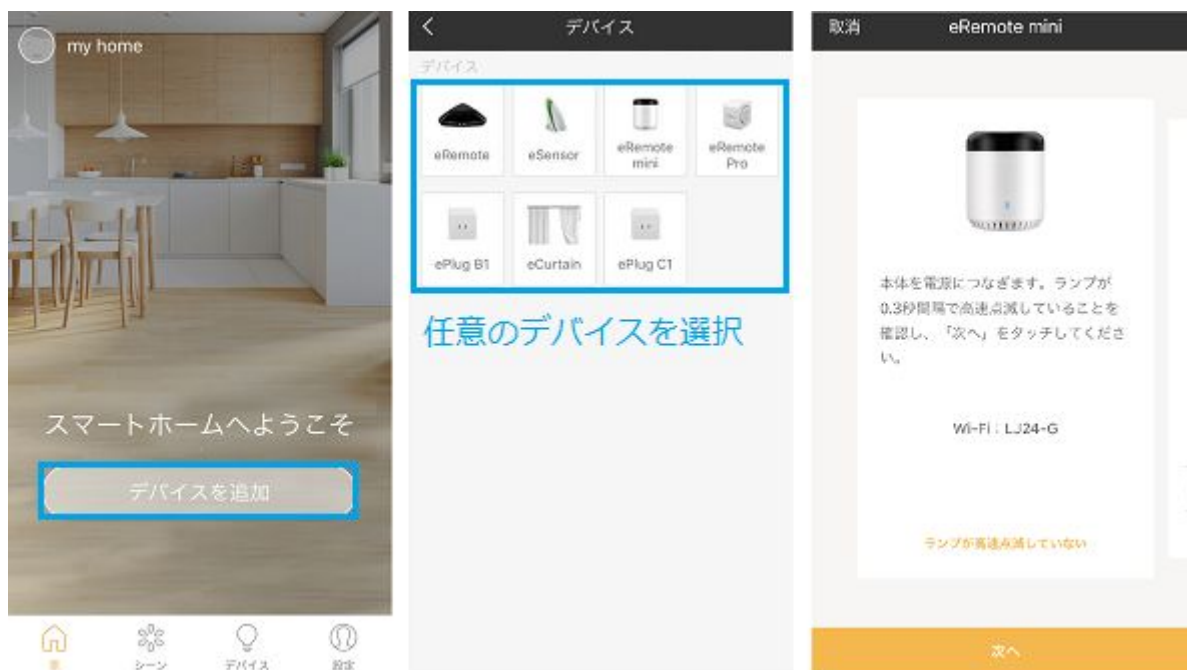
my home

スマートホームへようこそ

デバイスを追加

家　シーン　デバイス　設定

<

デバイス

デバイス

eRemote　eSensor　eRemote mini　eRemote Pro

ePlug B1　eCurtain　ePlug C1

任意のデバイスを選択

取消

eRemote mini

本体を電源につなぎます。ランプが0.3秒間隔で高速点滅していることを確認し、「次へ」をタッチしてください。

Wi-Fi : LJ24-G

ランプが高速点滅していない

次へ